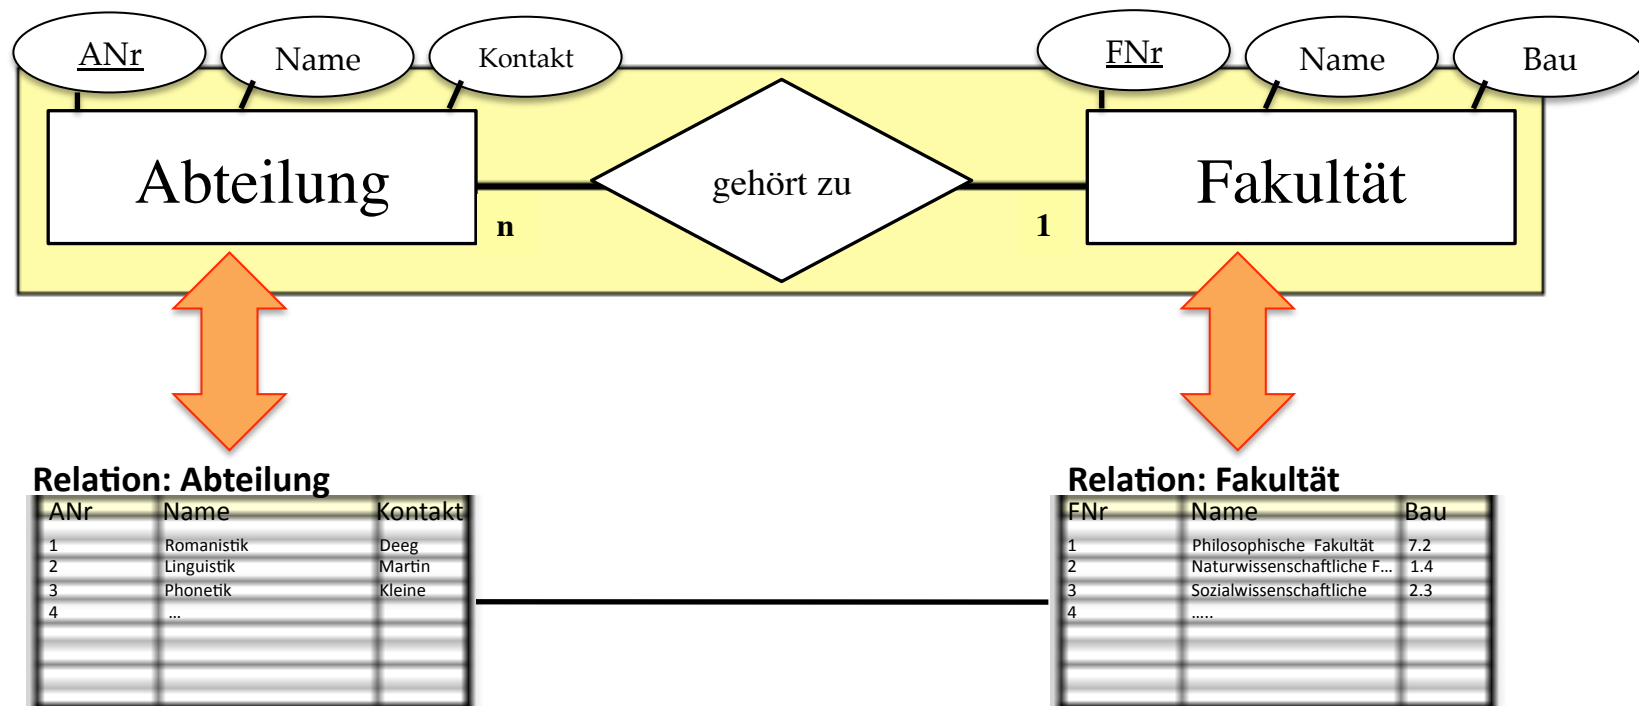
ANr
Name
Kontakt
FNr
Name
Bau

Abteilung
gehört zu
Fakultät
n
1

Relation: Abteilung

| ANr | Name | Kontakt |
|---|---|---|
| 1 | Romanistik | Deeg |
| 2 | Linguistik | Martin |
| 3 | Phonetik | Kleine |
| 4 | … | |

Relation: Fakultät

| FNr | Name | Bau |
|---|---|---|
| 1 | Philosophische Fakultät | 7.2 |
| 2 | Naturwissenschaftliche F… | 1.4 |
| 3 | Sozialwissenschaftliche | 2.3 |
| 4 | ….. | |